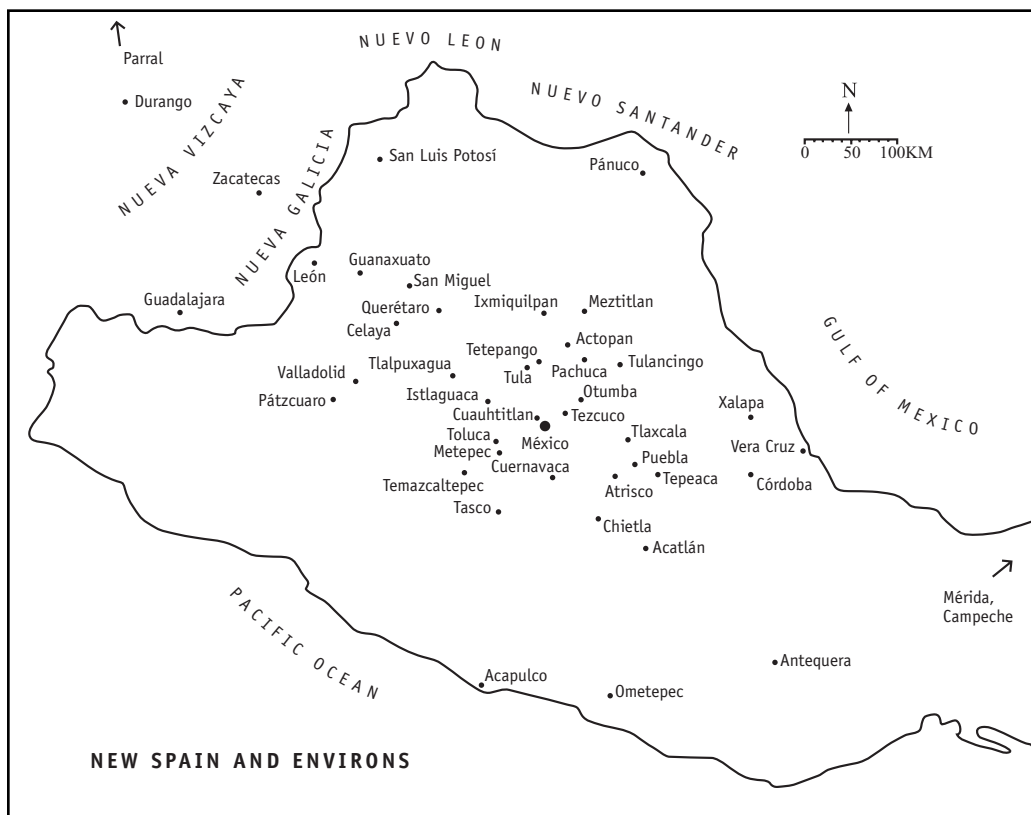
Parral
Durango
NUEVA VIZCAYA
Zacatecas
NUEVA GALICIA
NUEVO LEON
San Luis Potosí
NUEVO SANTANDER
Pánuco
N
0 50 100KM
Guanaxuato
León
San Miguel
Guadalajara
Querétaro
Ixmiquilpan
Meztitlan
Celaya
Actopan
GULF OF MEXICO
Tetepango
Valladolid
Tlalpuxagua
Tula
Pachuca
Tulancingo
Pátzcuaro
Istlaguaca
Otumba
Xalapa
Cuauhtitlan
Tezcuco
Toluca
México
Tlaxcala
Metepec
Vera Cruz
Cuernavaca
Puebla
Temazcaltepec
Atrisco
Tepeaca
Córdoba
Tasco
Chietla
Acatlán
Mérida, Campeche
PACIFIC OCEAN
Antequera
Acapulco
Ometepec
NEW SPAIN AND ENVIRONS